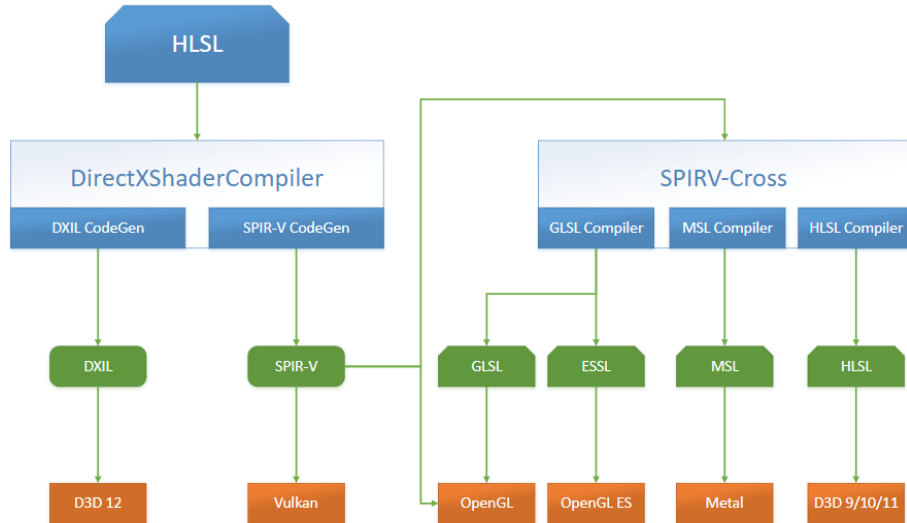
HLSL

DirectXShaderCompiler

DXIL CodeGen

SPIR-V CodeGen

SPIRV-Cross

GLSL Compiler

MSL Compiler

HLSL Compiler

DXIL

SPIR-V

GLSL

ESSL

MSL

HLSL

D3D 12

Vulkan

OpenGL

OpenGL ES

Metal

D3D 9/10/11